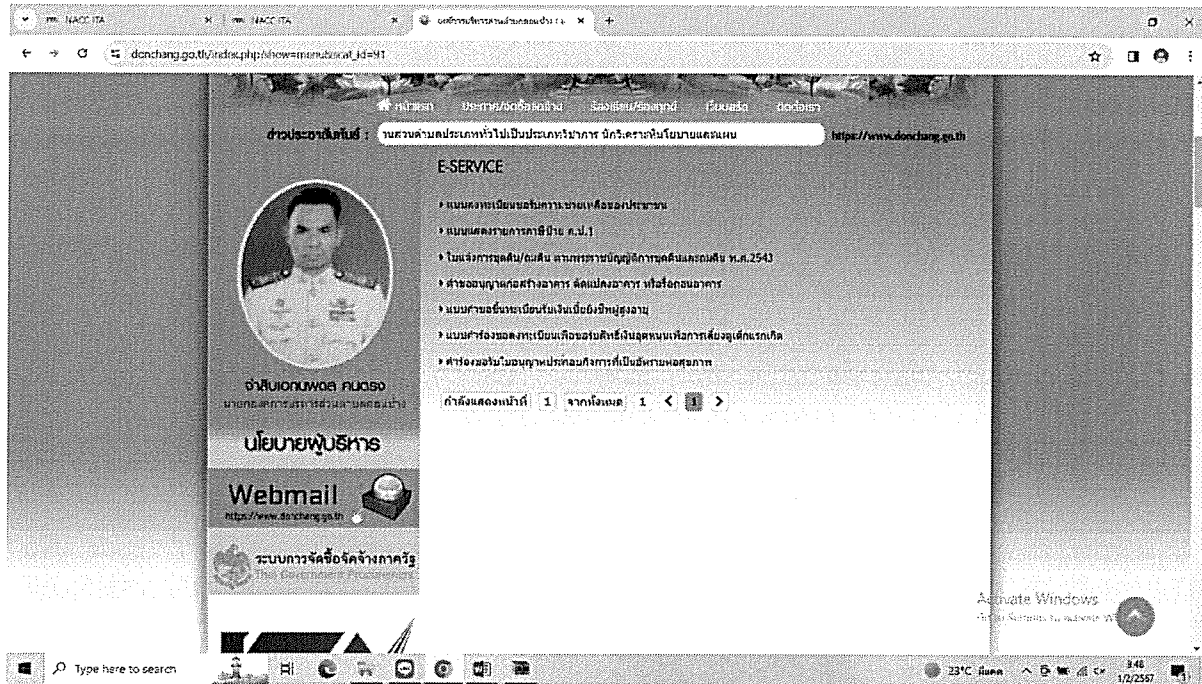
NACC ITA
NACC ITA
องค์การบริหารส่วนตำบลดอนช้าง
donchang.go.th/index.php?show=menu&cat_id=91

หน้าแรก ประกาศ/จัดซื้อจัดจ้าง ร้องเรียน/ร้องทุกข์ เว็บบอร์ด ติดต่อเรา

ข่าวประชาสัมพันธ์ : รับสมัครตำแหน่งประเภททั่วไปเป็นประเภทวิชาการ นักวิเคราะห์นโยบายและแผน https://www.donchang.go.th

E-SERVICE

• แบบลงทะเบียนขอรับการช่วยเหลือของประชาชน
• แบบแสดงรายการภาษีป้าย ภ.ป.1
• ใบแจ้งการขุดดิน/ถมดิน ตามพระราชบัญญัติการขุดดินและถมดิน พ.ศ.2543
• คำขออนุญาตก่อสร้างอาคาร ดัดแปลงอาคาร หรือรื้อถอนอาคาร
• แบบคำขอขึ้นทะเบียนรับเงินเบี้ยยังชีพผู้สูงอายุ
• แบบคำร้องขอลงทะเบียนเพื่อขอรับสิทธิ์เงินอุดหนุนเพื่อการเลี้ยงดูเด็กแรกเกิด
• คำร้องขอรับใบอนุญาตประกอบกิจการที่เป็นอันตรายต่อสุขภาพ

กำลังแสดงหน้าที่ 1 จากทั้งหมด 1 < 1 >

จ่าสิบเอกนพดล คมตรง
นายกองค์การบริหารส่วนตำบลดอนช้าง

นโยบายผู้บริหาร

Webmail
https://www.donchang.go.th

ระบบการจัดซื้อจัดจ้างภาครัฐ
The Government Procurement

Activate Windows
Go to Settings to activate Windows.

Type here to search
23°C มีเมฆ
3:48
1/2/2567